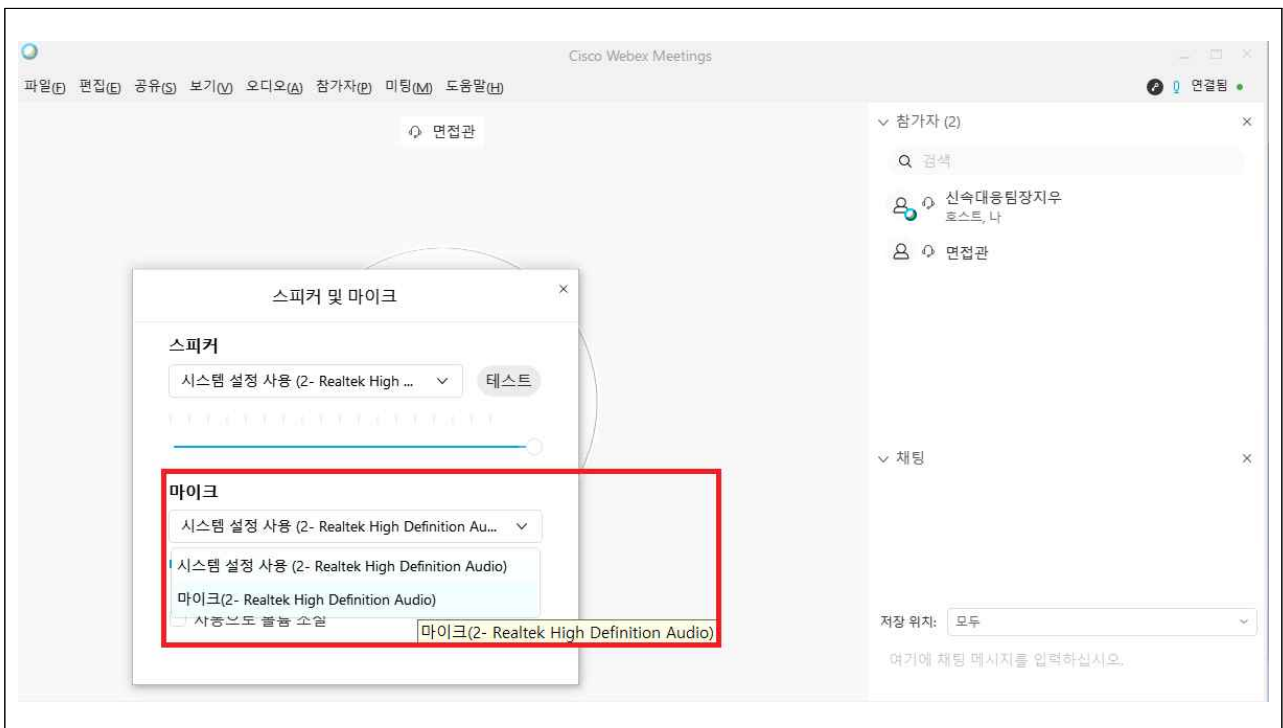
Cisco Webex Meetings

파일(F) 편집(E) 공유(S) 보기(V) 오디오(A) 참가자(P) 미팅(M) 도움말(H)

연결됨

면접관

참가자 (2)

검색

신속대응팀장지우
호스트, 나

면접관

스피커 및 마이크

스피커

시스템 설정 사용 (2- Realtek High ...

테스트

마이크

시스템 설정 사용 (2- Realtek High Definition Au...

시스템 설정 사용 (2- Realtek High Definition Audio)

마이크(2- Realtek High Definition Audio)

자동으로 볼륨 조절

마이크(2- Realtek High Definition Audio)

채팅

저장 위치: 모두

여기에 채팅 메시지를 입력하십시오.